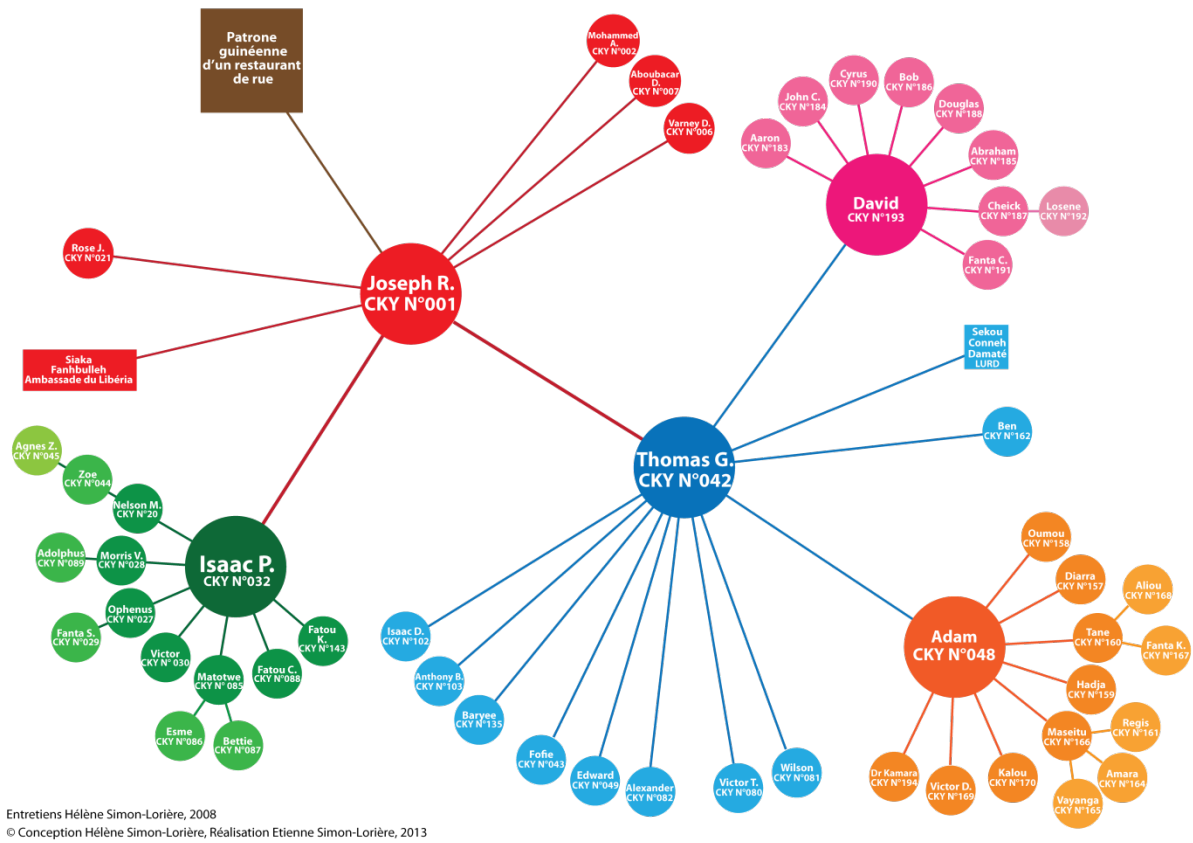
Patrone guinéenne d'un restaurant de rue

Mohammed A.
CKY N°002

Aboubacar D.
CKY N°007

Varney D.
CKY N°006

Rose J.
CKY N°021

Joseph R.
CKY N°001

Siaka Fanhbulleh
Ambassade du Libéria

John C.
CKY N°184

Cyrus
CKY N°190

Bob
CKY N°186

Douglas
CKY N°188

Aaron
CKY N°183

Abraham
CKY N°185

David
CKY N°193

Cheick
CKY N°187

Losene
CKY N°192

Fanta C.
CKY N°191

Sekou Conneh Damaté
LURD

Ben
CKY N°162

Agnes Z.
CKY N°045

Zoe
CKY N°044

Nelson M.
CKY N°20

Adolphus
CKY N°089

Morris V.
CKY N°028

Isaac P.
CKY N°032

Ophenus
CKY N°027

Fanta S.
CKY N°029

Fatou K.
CKY N°143

Victor
CKY N°030

Matotwe
CKY N°085

Fatou C.
CKY N°088

Esme
CKY N°086

Bettie
CKY N°087

Thomas G.
CKY N°042

Isaac D.
CKY N°102

Anthony B.
CKY N°103

Baryee
CKY N°135

Fofie
CKY N°043

Edward
CKY N°049

Alexander
CKY N°082

Victor T.
CKY N°080

Wilson
CKY N°081

Oumou
CKY N°158

Diarra
CKY N°157

Aliou
CKY N°168

Adam
CKY N°048

Tane
CKY N°160

Fanta K.
CKY N°167

Hadja
CKY N°159

Maseitu
CKY N°166

Regis
CKY N°161

Dr Kamara
CKY N°194

Victor D.
CKY N°169

Kalou
CKY N°170

Amara
CKY N°164

Vayanga
CKY N°165

Entretiens Hélène Simon-Lorière, 2008
© Conception Hélène Simon-Lorière, Réalisation Etienne Simon-Lorière, 2013